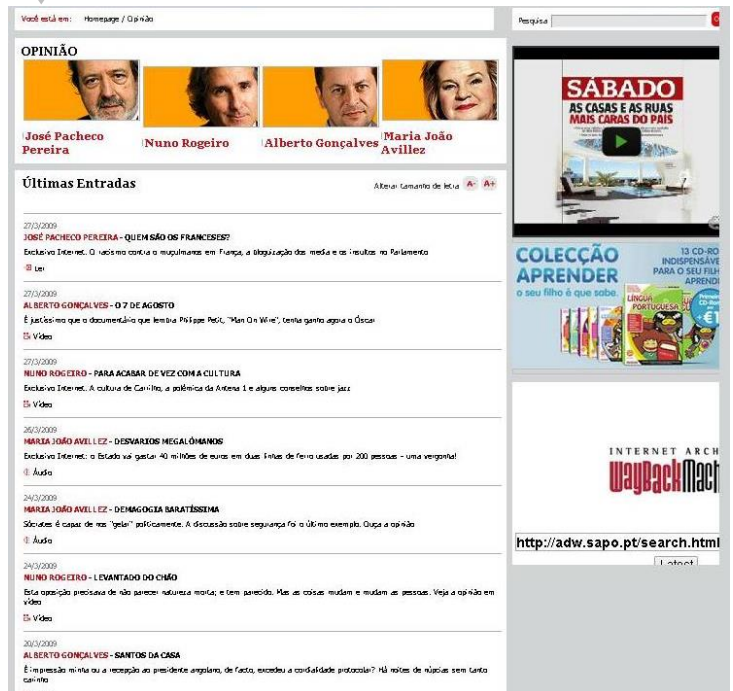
Você está em: Homepage / Opinião

Pesquisa

OPINIÃO

José Pacheco Pereira

Nuno Rogeiro

Alberto Gonçalves

Maria João Avillez

Últimas Entradas

Alterar tamanho de letra A- A+

27/3/2009
JOSÉ PACHECO PEREIRA - QUEM SÃO OS FRANCESES?
Exclusivo Internet. O racismo contra o muçulmanos em França, a bloguização dos media e os insultos no Parlamento
Ler

27/3/2009
ALBERTO GONÇALVES - O 7 DE AGOSTO
É justíssimo que o documentário que lembra Philippe Petit, "Man On Wire", tenha ganho agora o Óscar
Vídeo

27/3/2009
NUNO ROGEIRO - PARA ACABAR DE VEZ COM A CULTURA
Exclusivo Internet. A cultura de Carrilho, a polémica da Antena 1 e alguns conselhos sobre jazz
Vídeo

26/3/2009
MARIA JOÃO AVILLEZ - DESVARIOS MEGALÓMANOS
Exclusivo Internet: o Estado vai gastar 40 milhões de euros em duas linhas de ferro usadas por 200 pessoas - uma vergonha!
Áudio

24/3/2009
MARIA JOÃO AVILLEZ - DEMAGOGIA BARATÍSSIMA
Sócrates é capaz de nos "gelar" politicamente. A discussão sobre segurança foi o último exemplo. Ouça a opinião
Áudio

24/3/2009
NUNO ROGEIRO - LEVANTADO DO CHÃO
Esta oposição precisava de não parecer natureza morta; e tem parecido. Mas as coisas mudam e mudam as pessoas. Veja a opinião em vídeo
Vídeo

20/3/2009
ALBERTO GONÇALVES - SANTOS DA CASA
É impressão minha ou a recepção ao presidente angolano, de facto, excedeu a cordialidade protocolar? Há noites de núpcias sem tanto carinho

SÁBADO
AS CASAS E AS RUAS MAIS CARAS DO PAÍS

COLECÇÃO APRENDER
o seu filho é que sabe
13 CD-ROM INDISPENSÁVEIS PARA O SEU FILHO APRENDER
LÍNGUA PORTUGUESA
€1

INTERNET ARCH
WayBackMach
http://adw.sapo.pt/search.html
Latest